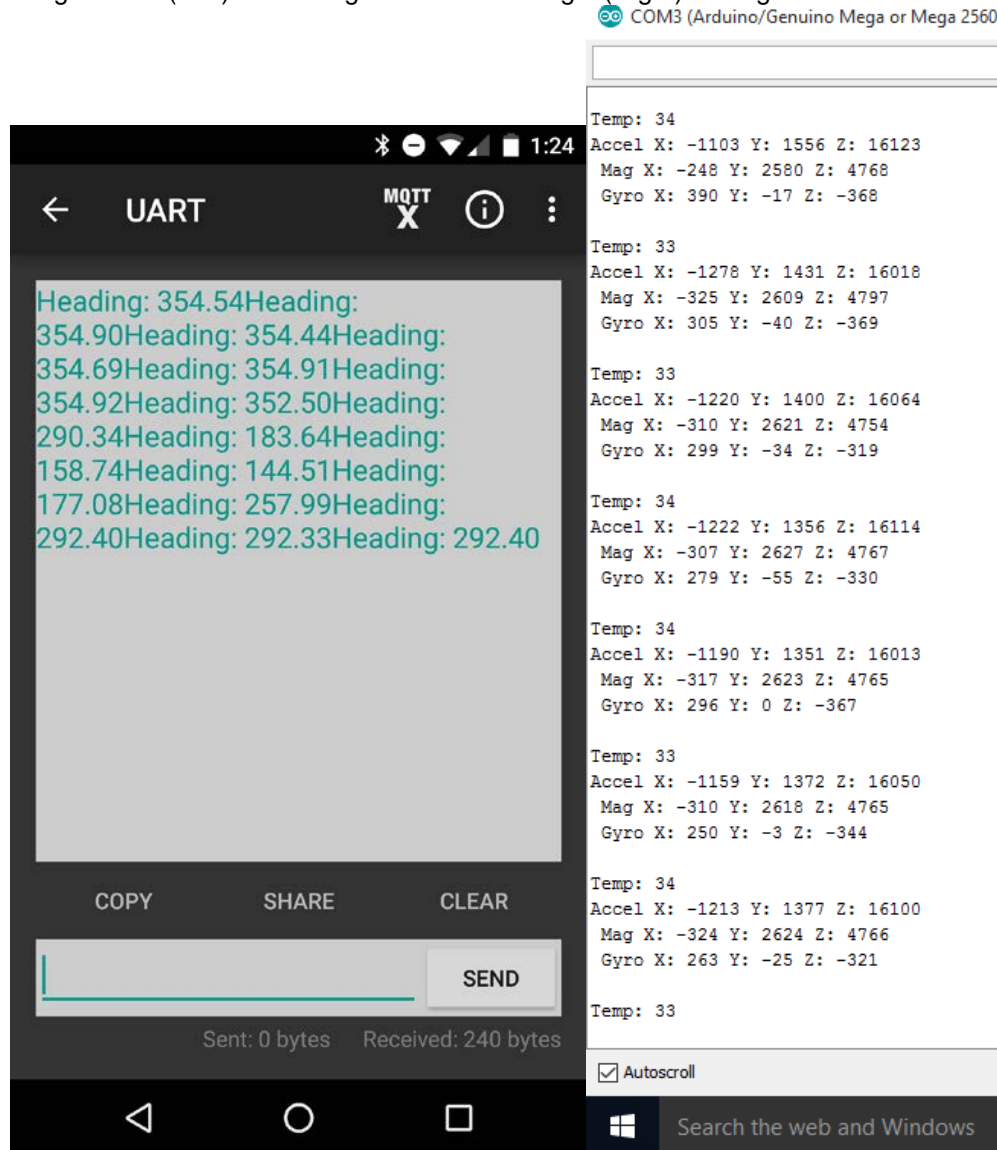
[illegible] (left) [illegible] (right) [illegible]

1:24

UART

MQTT X

Heading: 354.54Heading: 354.90Heading: 354.44Heading: 354.69Heading: 354.91Heading: 354.92Heading: 352.50Heading: 290.34Heading: 183.64Heading: 158.74Heading: 144.51Heading: 177.08Heading: 257.99Heading: 292.40Heading: 292.33Heading: 292.40

COPY SHARE CLEAR

SEND

Sent: 0 bytes Received: 240 bytes

COM3 (Arduino/Genuino Mega or Mega 2560

Temp: 34
Accel X: -1103 Y: 1556 Z: 16123
Mag X: -248 Y: 2580 Z: 4768
Gyro X: 390 Y: -17 Z: -368

Temp: 33
Accel X: -1278 Y: 1431 Z: 16018
Mag X: -325 Y: 2609 Z: 4797
Gyro X: 305 Y: -40 Z: -369

Temp: 33
Accel X: -1220 Y: 1400 Z: 16064
Mag X: -310 Y: 2621 Z: 4754
Gyro X: 299 Y: -34 Z: -319

Temp: 34
Accel X: -1222 Y: 1356 Z: 16114
Mag X: -307 Y: 2627 Z: 4767
Gyro X: 279 Y: -55 Z: -330

Temp: 34
Accel X: -1190 Y: 1351 Z: 16013
Mag X: -317 Y: 2623 Z: 4765
Gyro X: 296 Y: 0 Z: -367

Temp: 33
Accel X: -1159 Y: 1372 Z: 16050
Mag X: -310 Y: 2618 Z: 4765
Gyro X: 250 Y: -3 Z: -344

Temp: 34
Accel X: -1213 Y: 1377 Z: 16100
Mag X: -324 Y: 2624 Z: 4766
Gyro X: 263 Y: -25 Z: -321

Temp: 33

Autoscroll

Search the web and Windows